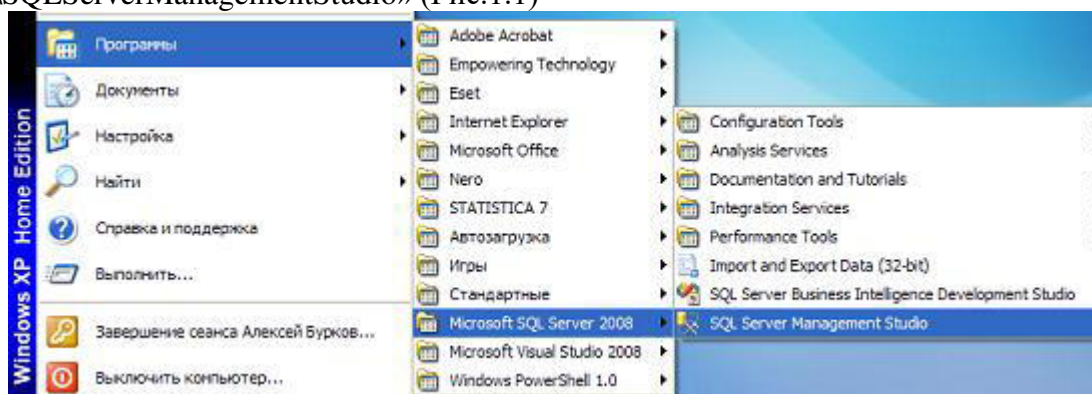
«SQLServerManagementStudio» (Рис.1.1)

Windows XP Home Edition

Программы
Документы
Настройка
Найти
Справка и поддержка
Выполнить...
Завершение сеанса Алексей Бурков...
Выключить компьютер...

Adobe Acrobat
Empowering Technology
Eset
Internet Explorer
Microsoft Office
Nero
STATISTICA 7
Автозагрузка
Игры
Стандартные
Microsoft SQL Server 2008
Microsoft Visual Studio 2008
Windows PowerShell 1.0

Configuration Tools
Analysis Services
Documentation and Tutorials
Integration Services
Performance Tools
Import and Export Data (32-bit)
SQL Server Business Intelligence Development Studio
SQL Server Management Studio